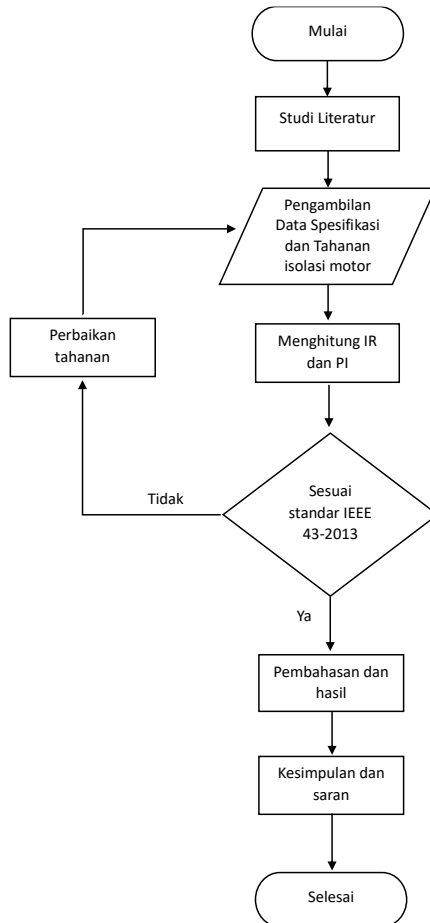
Mulai

Studi Literatur

Pengambilan Data Spesifikasi dan Tahanan isolasi motor

Perbaikan tahanan

Menghitung IR dan PI

Tidak

Sesuai standar IEEE 43-2013

Ya

Pembahasan dan hasil

Kesimpulan dan saran

Selesai